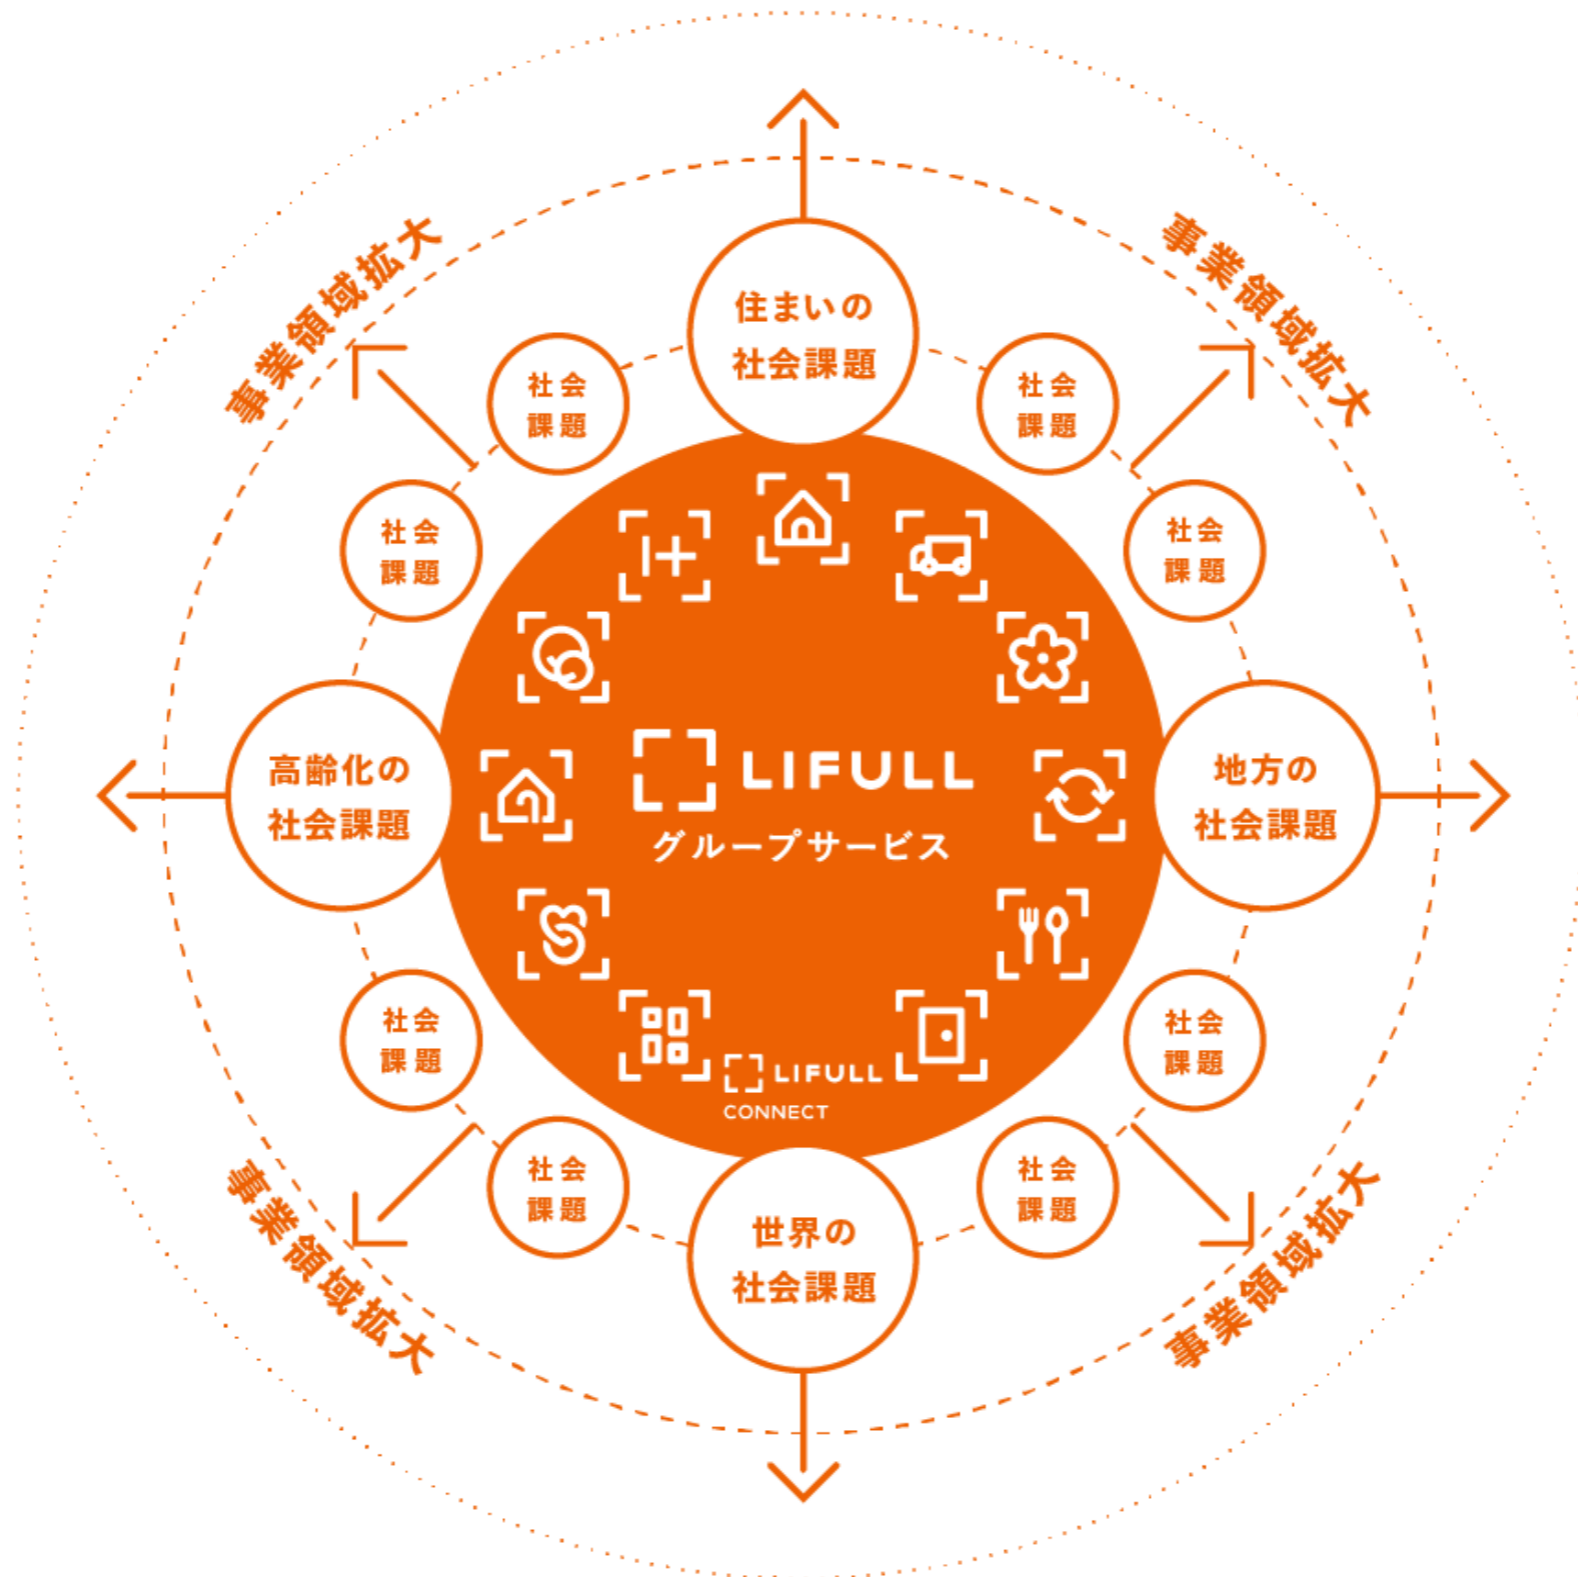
事業領域拡大

住まいの
社会課題

事業領域拡大

社会
課題

社会
課題

社会
課題

社会
課題

高齢化の
社会課題

LIFULL
グループサービス

地方の
社会課題

社会
課題

社会
課題

LIFULL
CONNECT

社会
課題

社会
課題

事業領域拡大

世界の
社会課題

事業領域拡大